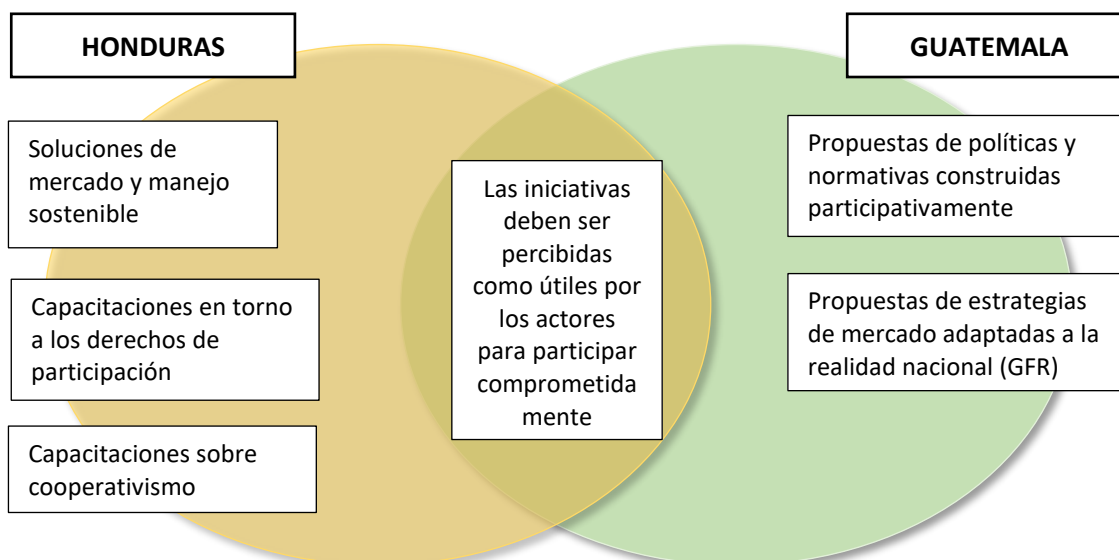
HONDURAS

GUATEMALA

Soluciones de mercado y manejo sostenible

Capacitaciones en torno a los derechos de participación

Capacitaciones sobre cooperativismo

Las iniciativas deben ser percibidas como útiles por los actores para participar comprometida mente

Propuestas de políticas y normativas construidas participativamente

Propuestas de estrategias de mercado adaptadas a la realidad nacional (GFR)